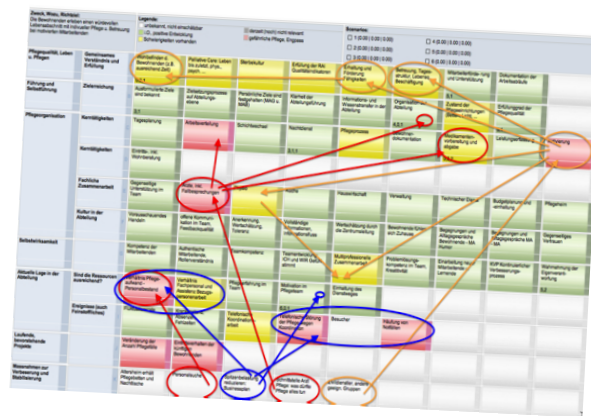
Zweck, Wozu, Wohin(?)
Die Bewohnerinnen erleben einen würdevollen Lebensabschnitt mit individueller Pflege u. Betreuung bei motivierten Mitarbeitenden

Legende:
unbekannt, nicht einschätzbar
(0...) positive Entwicklung
aktuell (noch) nicht relevant
gefährdete Pflege, Eingreifen

Bemerken:

Pflegequalität, Leben u. Pflegen
Gemeinsames Verständnis und Erfüllung
Palliative Care: Leben bis zuletzt
Wertekultur
Erfüllung der Anf. Qualitätsstandards

Führung und Selbstführung
Zielerreichung

Pflegeorganisation
Kernfähigkeiten
Tagesplanung
Arbeitsverteilung
Schichtwechsel
Nachtdienst
Pflegeprozess

Fachliche Zusammenarbeit
Ärzte, inkl. Heimarzt
Hauswirtschaft
Technischer Dienst

Kultur in der Abteilung

Selbstwirksamkeit

Aktuelle Lage in der Abteilung
Sind die Ressourcen ausreichend?
Ereignisse (auch Fernsteuerung)

Laufende, besondere Projekte
Besucher
Haltung von Kollegen

Massnahmen zur Unterstützung und Stabilisierung
Personalsituation
Springerdienst
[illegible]